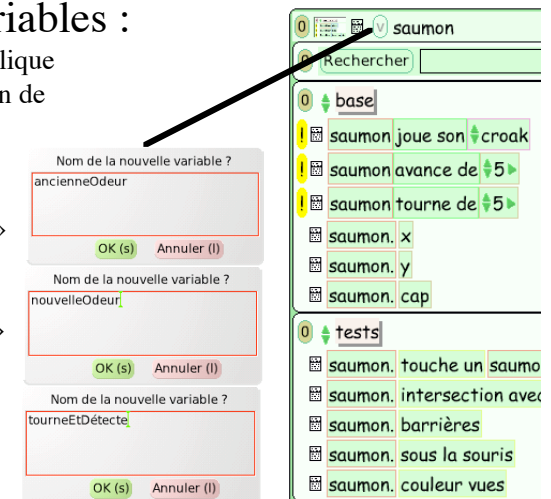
riables :
lique
n de

Nom de la nouvelle variable ?
ancienneOdeur
OK (s) Annuler (l)

Nom de la nouvelle variable ?
nouvelleOdeur
OK (s) Annuler (l)

Nom de la nouvelle variable ?
tourneEtDétecte
OK (s) Annuler (l)

0 V saumon
0 Rechercher
0 base
! saumon joue son croak
! saumon avance de 5
! saumon tourne de 5
saumon. x
saumon. y
saumon. cap
0 tests
saumon. touche un saumo
saumon. intersection avec
saumon. barrières
saumon. sous la souris
saumon. couleur vues